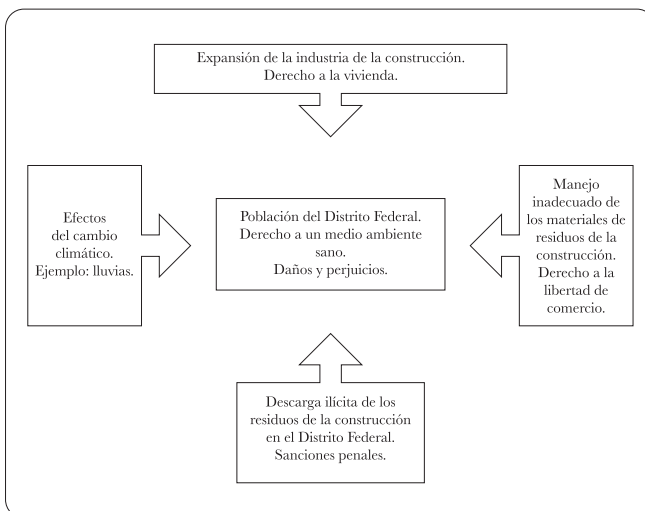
Expansión de la industria de la construcción.
Derecho a la vivienda.

Efectos del cambio climático. Ejemplo: lluvias.

Población del Distrito Federal.
Derecho a un medio ambiente sano.
Daños y perjuicios.

Manejo inadecuado de los materiales de residuos de la construcción. Derecho a la libertad de comercio.

Descarga ilícita de los residuos de la construcción en el Distrito Federal. Sanciones penales.